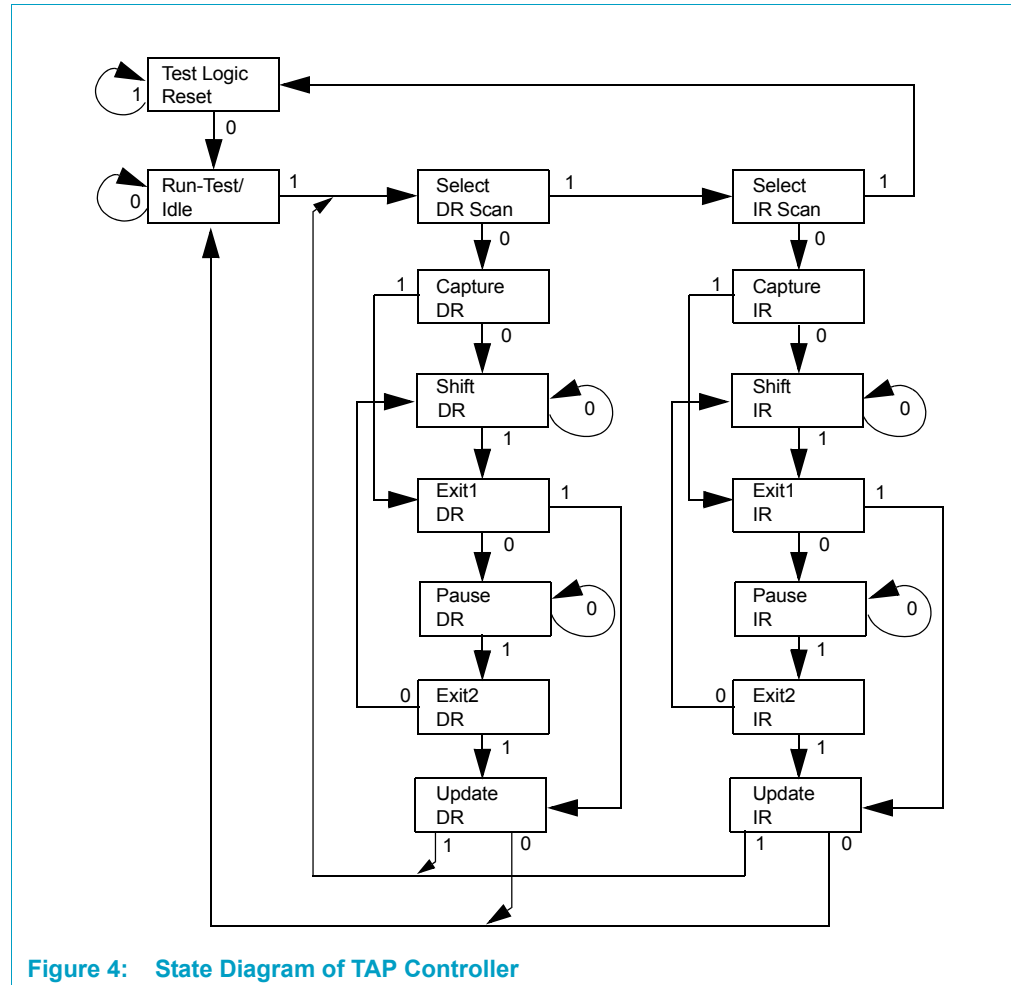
Test Logic Reset
1
0
Run-Test/ Idle
0
1
Select DR Scan
1
Select IR Scan
1
0
0
Capture DR
1
Capture IR
1
0
0
Shift DR
0
Shift IR
0
1
1
Exit1 DR
1
Exit1 IR
1
0
0
Pause DR
0
Pause IR
0
1
1
Exit2 DR
0
Exit2 IR
0
1
1
Update DR
1
0
Update IR
1
0

Figure 4: State Diagram of TAP Controller